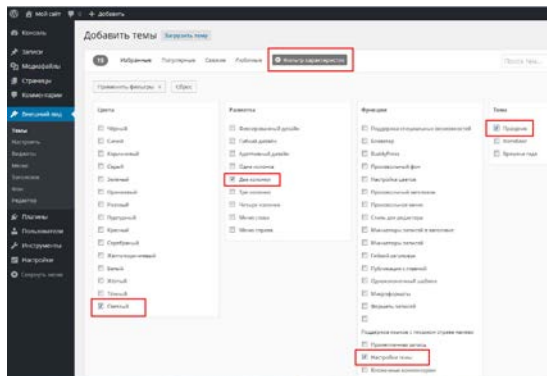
Мой сайт + Добавить

Консоль

Записи
Медиафайлы
Страницы
Комментарии

Внешний вид
Темы
Настроить
Виджеты
Меню
Заголовок
Фон
Редактор

Плагины
Пользователи
Инструменты
Настройки
Свернуть меню

Добавить темы Загрузить тему

Избранные Популярные Свежие Любимые Фильтр характеристик

Поиск тем...

Применить фильтры Сброс

Цвета
Чёрный
Синий
Коричневый
Серый
Зелёный
Оранжевый
Розовый
Пурпурный
Красный
Серебряный
Желтовато-коричневый
Белый
Жёлтый
Тёмный
Светлый

Раскладка
Фиксированный дизайн
Гибкий дизайн
Адаптивный дизайн
Одна колонка
Две колонки
Три колонки
Четыре колонки
Левая колонка
Правая колонка

Функции
Поддержка специальных возможностей
Блоговая
BuddyPress
Произвольный фон
Настройка цветов
Произвольный заголовок
Произвольное меню
Стиль для редактора
Миниатюры записей в заголовке
Миниатюры записей
Гибкий заголовок
Публикация с главной
Произвольный шаблон
Микроформаты
Форматы записей
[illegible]
Поддержка языков с письмом справа налево
Прикреплённая запись
Настройки темы
Вложенные комментарии

Тема
Праздник
Контейнер
Времена года